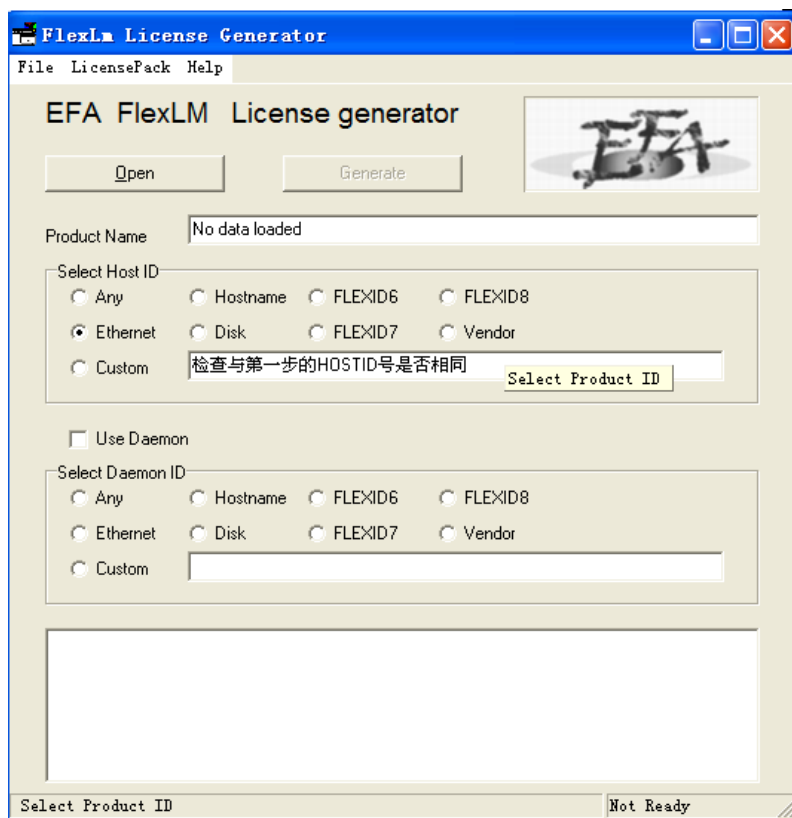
FlexLm License Generator

File LicensePack Help

EFA FlexLM License generator

EFA

Open

Generate

Product Name
No data loaded

Select Host ID
Any
Hostname
FLEXID6
FLEXID8
Ethernet
Disk
FLEXID7
Vendor
Custom
检查与第一步的HOSTID号是否相同
Select Product ID

Use Daemon

Select Daemon ID
Any
Hostname
FLEXID6
FLEXID8
Ethernet
Disk
FLEXID7
Vendor
Custom

Select Product ID
Not Ready